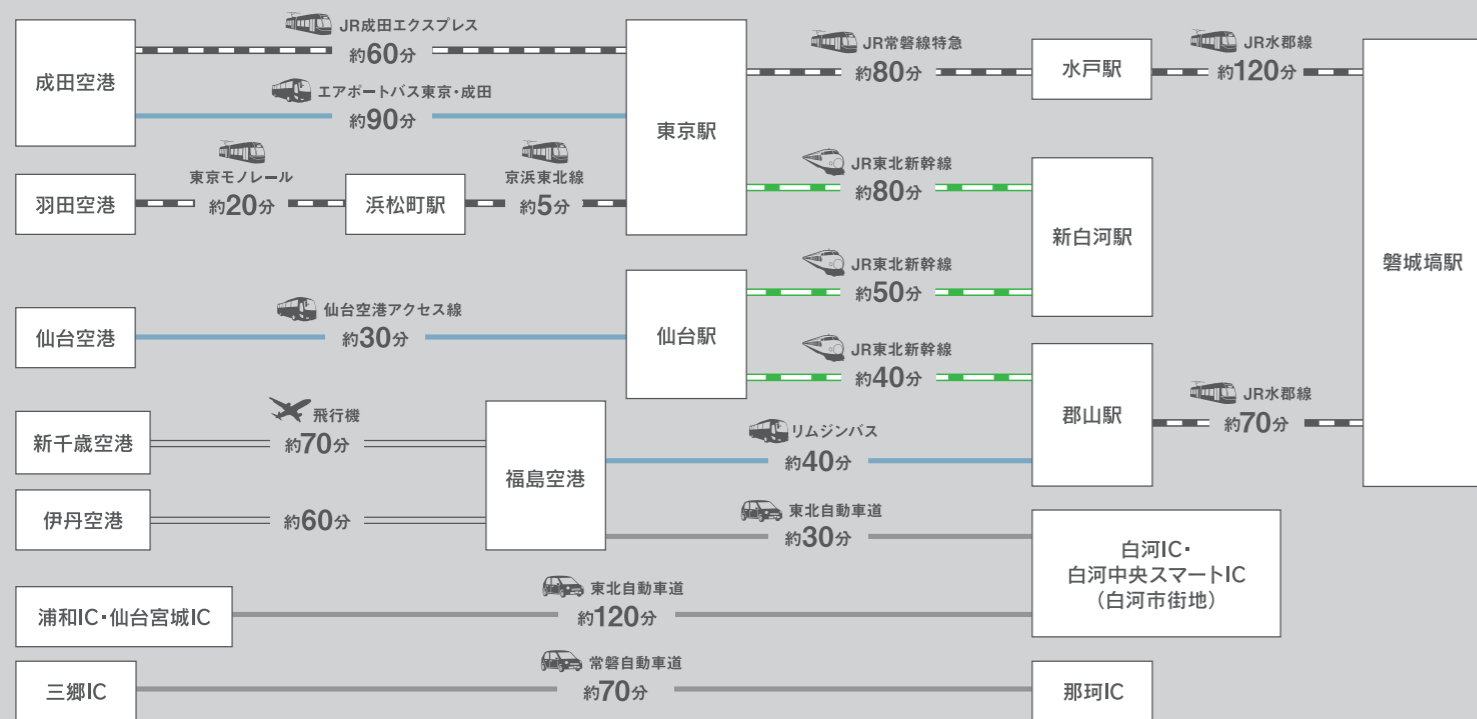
成田空港

JR成田エクスプレス
約60分

エアポートバス東京・成田
約90分

東京駅

JR常磐線特急
約80分

水戸駅

JR水郡線
約120分

羽田空港

東京モノレール
約20分

浜松町駅

京浜東北線
約5分

JR東北新幹線
約80分

新白河駅

磐城塙駅

JR東北新幹線
約50分

仙台空港

仙台空港アクセス線
約30分

仙台駅

JR東北新幹線
約40分

郡山駅

JR水郡線
約70分

新千歳空港

飛行機
約70分

福島空港

リムジンバス
約40分

伊丹空港

約60分

東北自動車道
約30分

白河IC・
白河中央スマートIC
（白河市街地）

浦和IC・仙台宮城IC

東北自動車道
約120分

三郷IC

常磐自動車道
約70分

那珂IC